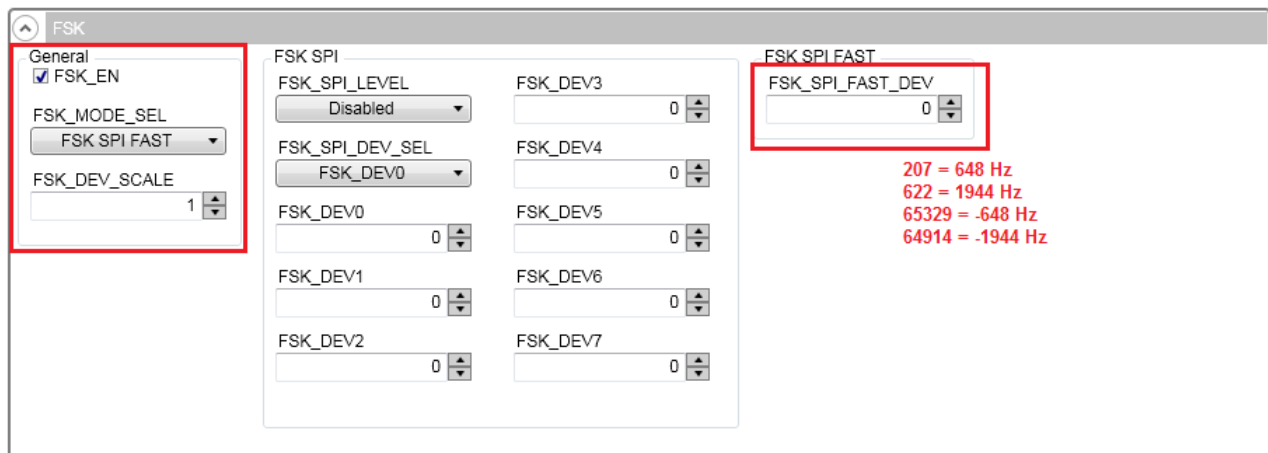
FSK

General
FSK_EN

FSK_MODE_SEL
FSK SPI FAST

FSK_DEV_SCALE
1

FSK SPI

FSK_SPI_LEVEL
Disabled

FSK_SPI_DEV_SEL
FSK_DEV0

FSK_DEV0
0

FSK_DEV1
0

FSK_DEV2
0

FSK_DEV3
0

FSK_DEV4
0

FSK_DEV5
0

FSK_DEV6
0

FSK_DEV7
0

FSK SPI FAST

FSK_SPI_FAST_DEV
0

207 = 648 Hz
622 = 1944 Hz
65329 = -648 Hz
64914 = -1944 Hz